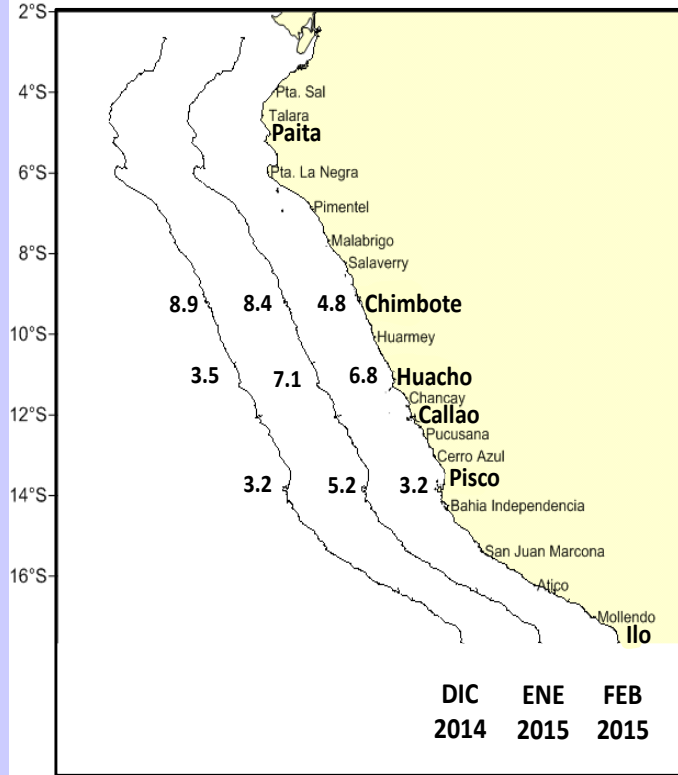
2°S
4°S
6°S
8°S
10°S
12°S
14°S
16°S

Pta. Sal
Talara
Paita
Pta. La Negra
Pimentel
Malabrigo
Salaverry
Chimbote
Huarmey
Huacho
Chancay
Callao
Pucusana
Cerro Azul
Pisco
Bahia Independencia
San Juan Marcona
Atico
Mollendo
Ilo

8.9
8.4
4.8
3.5
7.1
6.8
3.2
5.2
3.2

DIC 2014
ENE 2015
FEB 2015